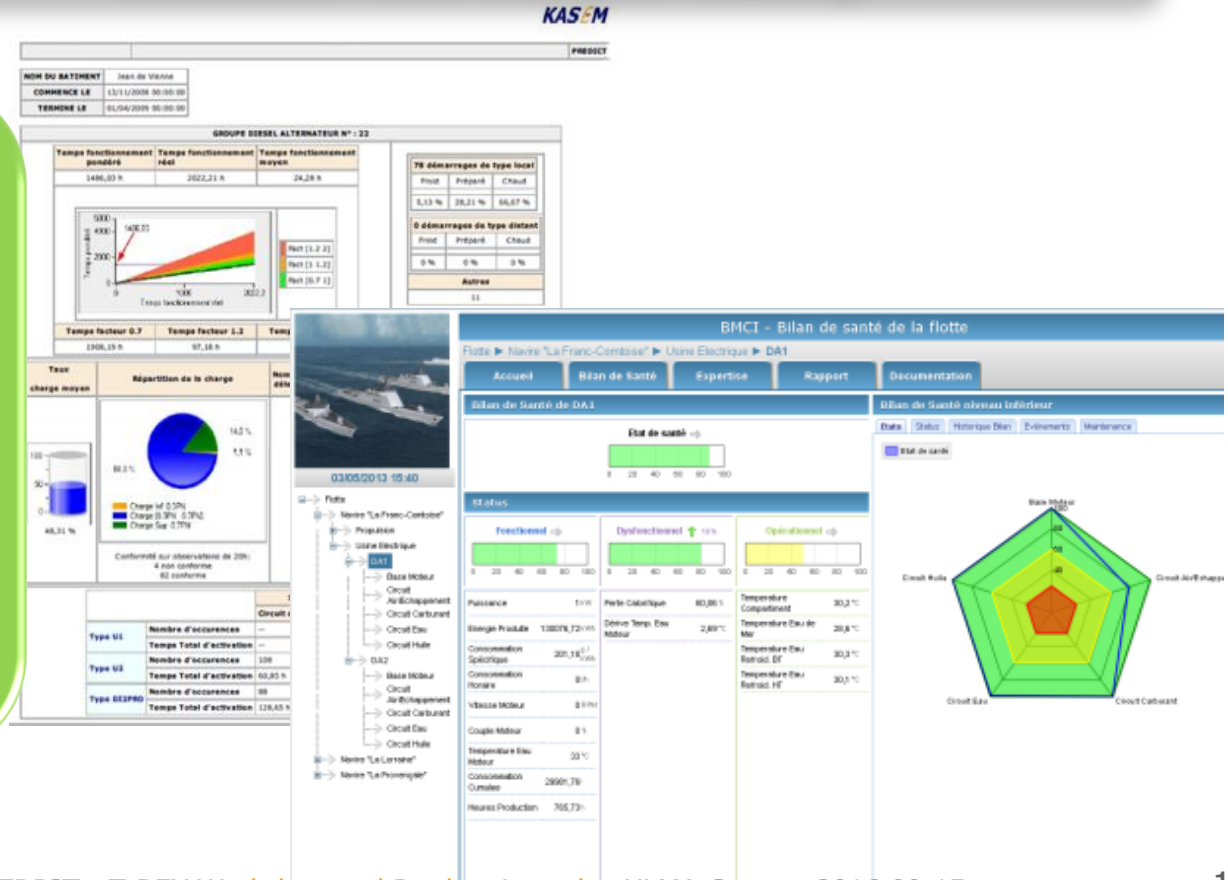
KASEM

PREDICT

| NOM DU BATIMENT | Jean de Vienne |
|---|---|
| COMMENCE LE | 13/11/2008 00:00:00 |
| TERMINE LE | 01/04/2009 00:00:00 |

GROUPE DIESEL ALTERNATEUR N° : 22

| Temps fonctionnement pondéré | Temps fonctionnement réel | Temps fonctionnement moyen |
|---|---|---|
| 1486,03 h | 2022,21 h | 24,28 h |

| 78 démarrages de type local | | |
|---|---|---|
| Froid | Préparé | Chaud |
| 5,13 % | 28,21 % | 66,67 % |

| 0 démarrages de type distant | | |
|---|---|---|
| Froid | Préparé | Chaud |
| 0 % | 0 % | 0 % |

Autres
11

5000 4000 3000 2000 1000 0 1486.03 1000 2022.2 Temps fonctionnement réel
Fact [1.2 2]
Fact [1 1.2]
Fact [0.7 1]

| Temps facteur 0.7 | Temps facteur 1.2 | Temp |
|---|---|---|
| 1908,19 h | 97,18 h | |

Taux charge moyen
Répartition de la charge
14,0 %
1,1 %
86,0 %
Charge inf 0.3Pn
Charge [0.3Pn 0.7Pn]
Charge Sup 0.7Pn
100
50
48,31 %
Conformité sur observations de 20h:
4 non conforme
62 conforme

Circuit

| Type U1 | Nombre d'occurences | -- |
|---|---|---|
| | Temps Total d'activation | -- |
| Type U2 | Nombre d'occurences | 108 |
| | Temps Total d'activation | 60,85 h |
| Type SE2PRO | Nombre d'occurences | 88 |
| | Temps Total d'activation | 128,65 h |

03/05/2013 15:40
Flotte
Navire "La Franc-Comtoise"
Propulsion
Usine Electrique
DA1
Bloc Moteur
Circuit Air/Echappement
Circuit Carburant
Circuit Eau
Circuit Huile
DA2
Bloc Moteur
Circuit Air/Echappement
Circuit Carburant
Circuit Eau
Circuit Huile
Navire "La Lorraine"
Navire "La Provençale"

BMCI - Bilan de santé de la flotte
Flotte ▶ Navire "La Franc-Comtoise" ▶ Usine Electrique ▶ DA1
Accueil | Bilan de Santé | Expertise | Rapport | Documentation

Bilan de Santé de DA1
Etat de santé
0 20 40 60 80 100

Status
Fonctionnel
Dysfonctionnel 10%
Opérationnel
0 20 40 60 80 100

Puissance 1 kW
Energie Produite 138078,72 kWh
Consommation Spécifique 201,18
Consommation Horaire 0 l/h
Vitesse Moteur 0 tr/mn
Couple Moteur 0 %
Température Eau Moteur 33 °C
Consommation Cumulee 28991,78
Heures Production 765,73 h

Perte Calorifique 60,86 %
Dérive Temp. Eau Moteur 2,69 °C

Temperature Compartiment 30,2 °C
Temperature Eau de Mer 28,8 °C
Temperature Eau Refroid. BT 30,3 °C
Temperature Eau Refroid. HT 30,1 °C

Bilan de Santé niveau inférieur
Etats | Status | Historique Bilan | Evènements | Maintenance
Etat de santé
Bloc Moteur
100
80
60
40
Circuit Huile
Circuit Air/Echappe
Circuit Eau
Circuit Carburant